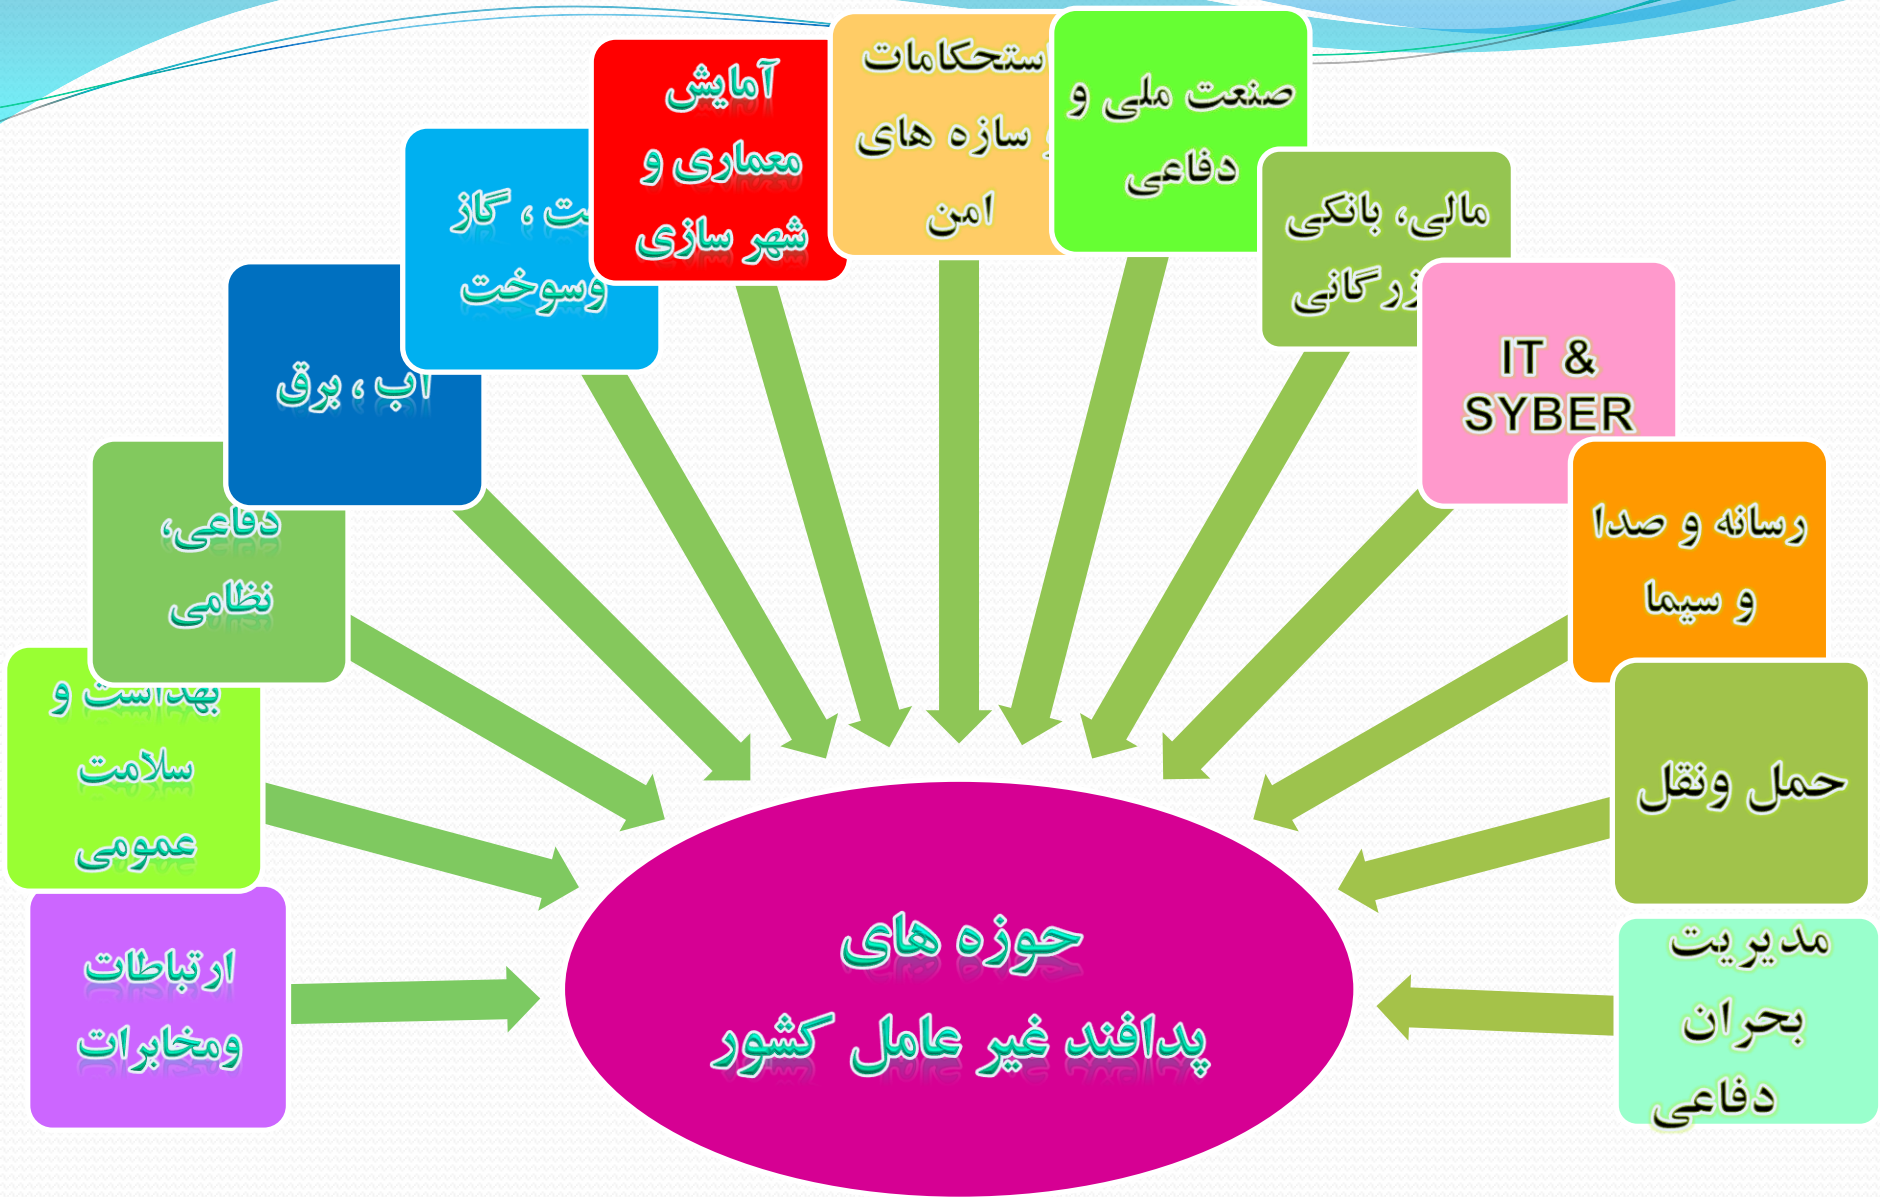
ارتباطات ومخابرات

بهداشت و سلامت عمومی

دفاعی، نظامی

آب ، برق

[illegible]ت ، گاز وسوخت

آمایش معماری و شهر سازی

استحکامات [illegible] سازه های امن

صنعت ملی و دفاعی

مالی، بانکی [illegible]زرگانی

IT & SYBER

رسانه و صدا و سیما

حمل ونقل

مدیریت بحران دفاعی

حوزه های
پدافند غیر عامل کشور